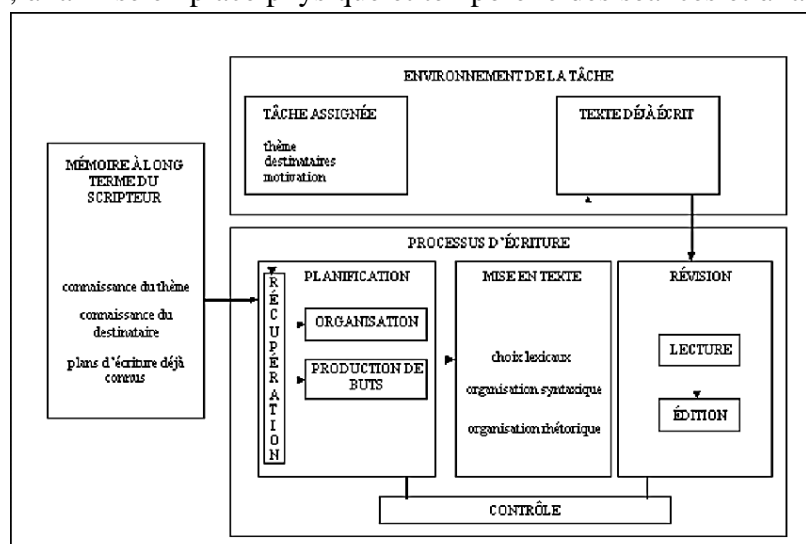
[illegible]

ENVIRONNEMENT DE LA TÂCHE

TÂCHE ASSIGNÉE

thème
destinataires
motivation

TEXTE DÉJÀ ÉCRIT

MÉMOIRE À LONG TERME DU SCRIPTEUR

connaissance du thème

connaissance du destinataire

plans d'écriture déjà connus

PROCESSUS D'ÉCRITURE

PLANIFICATION

RÉCUPÉRATION

ORGANISATION

PRODUCTION DE BUTS

MISE EN TEXTE

choix lexicaux

organisation syntaxique

organisation rhétorique

RÉVISION

LECTURE

ÉDITION

CONTRÔLE